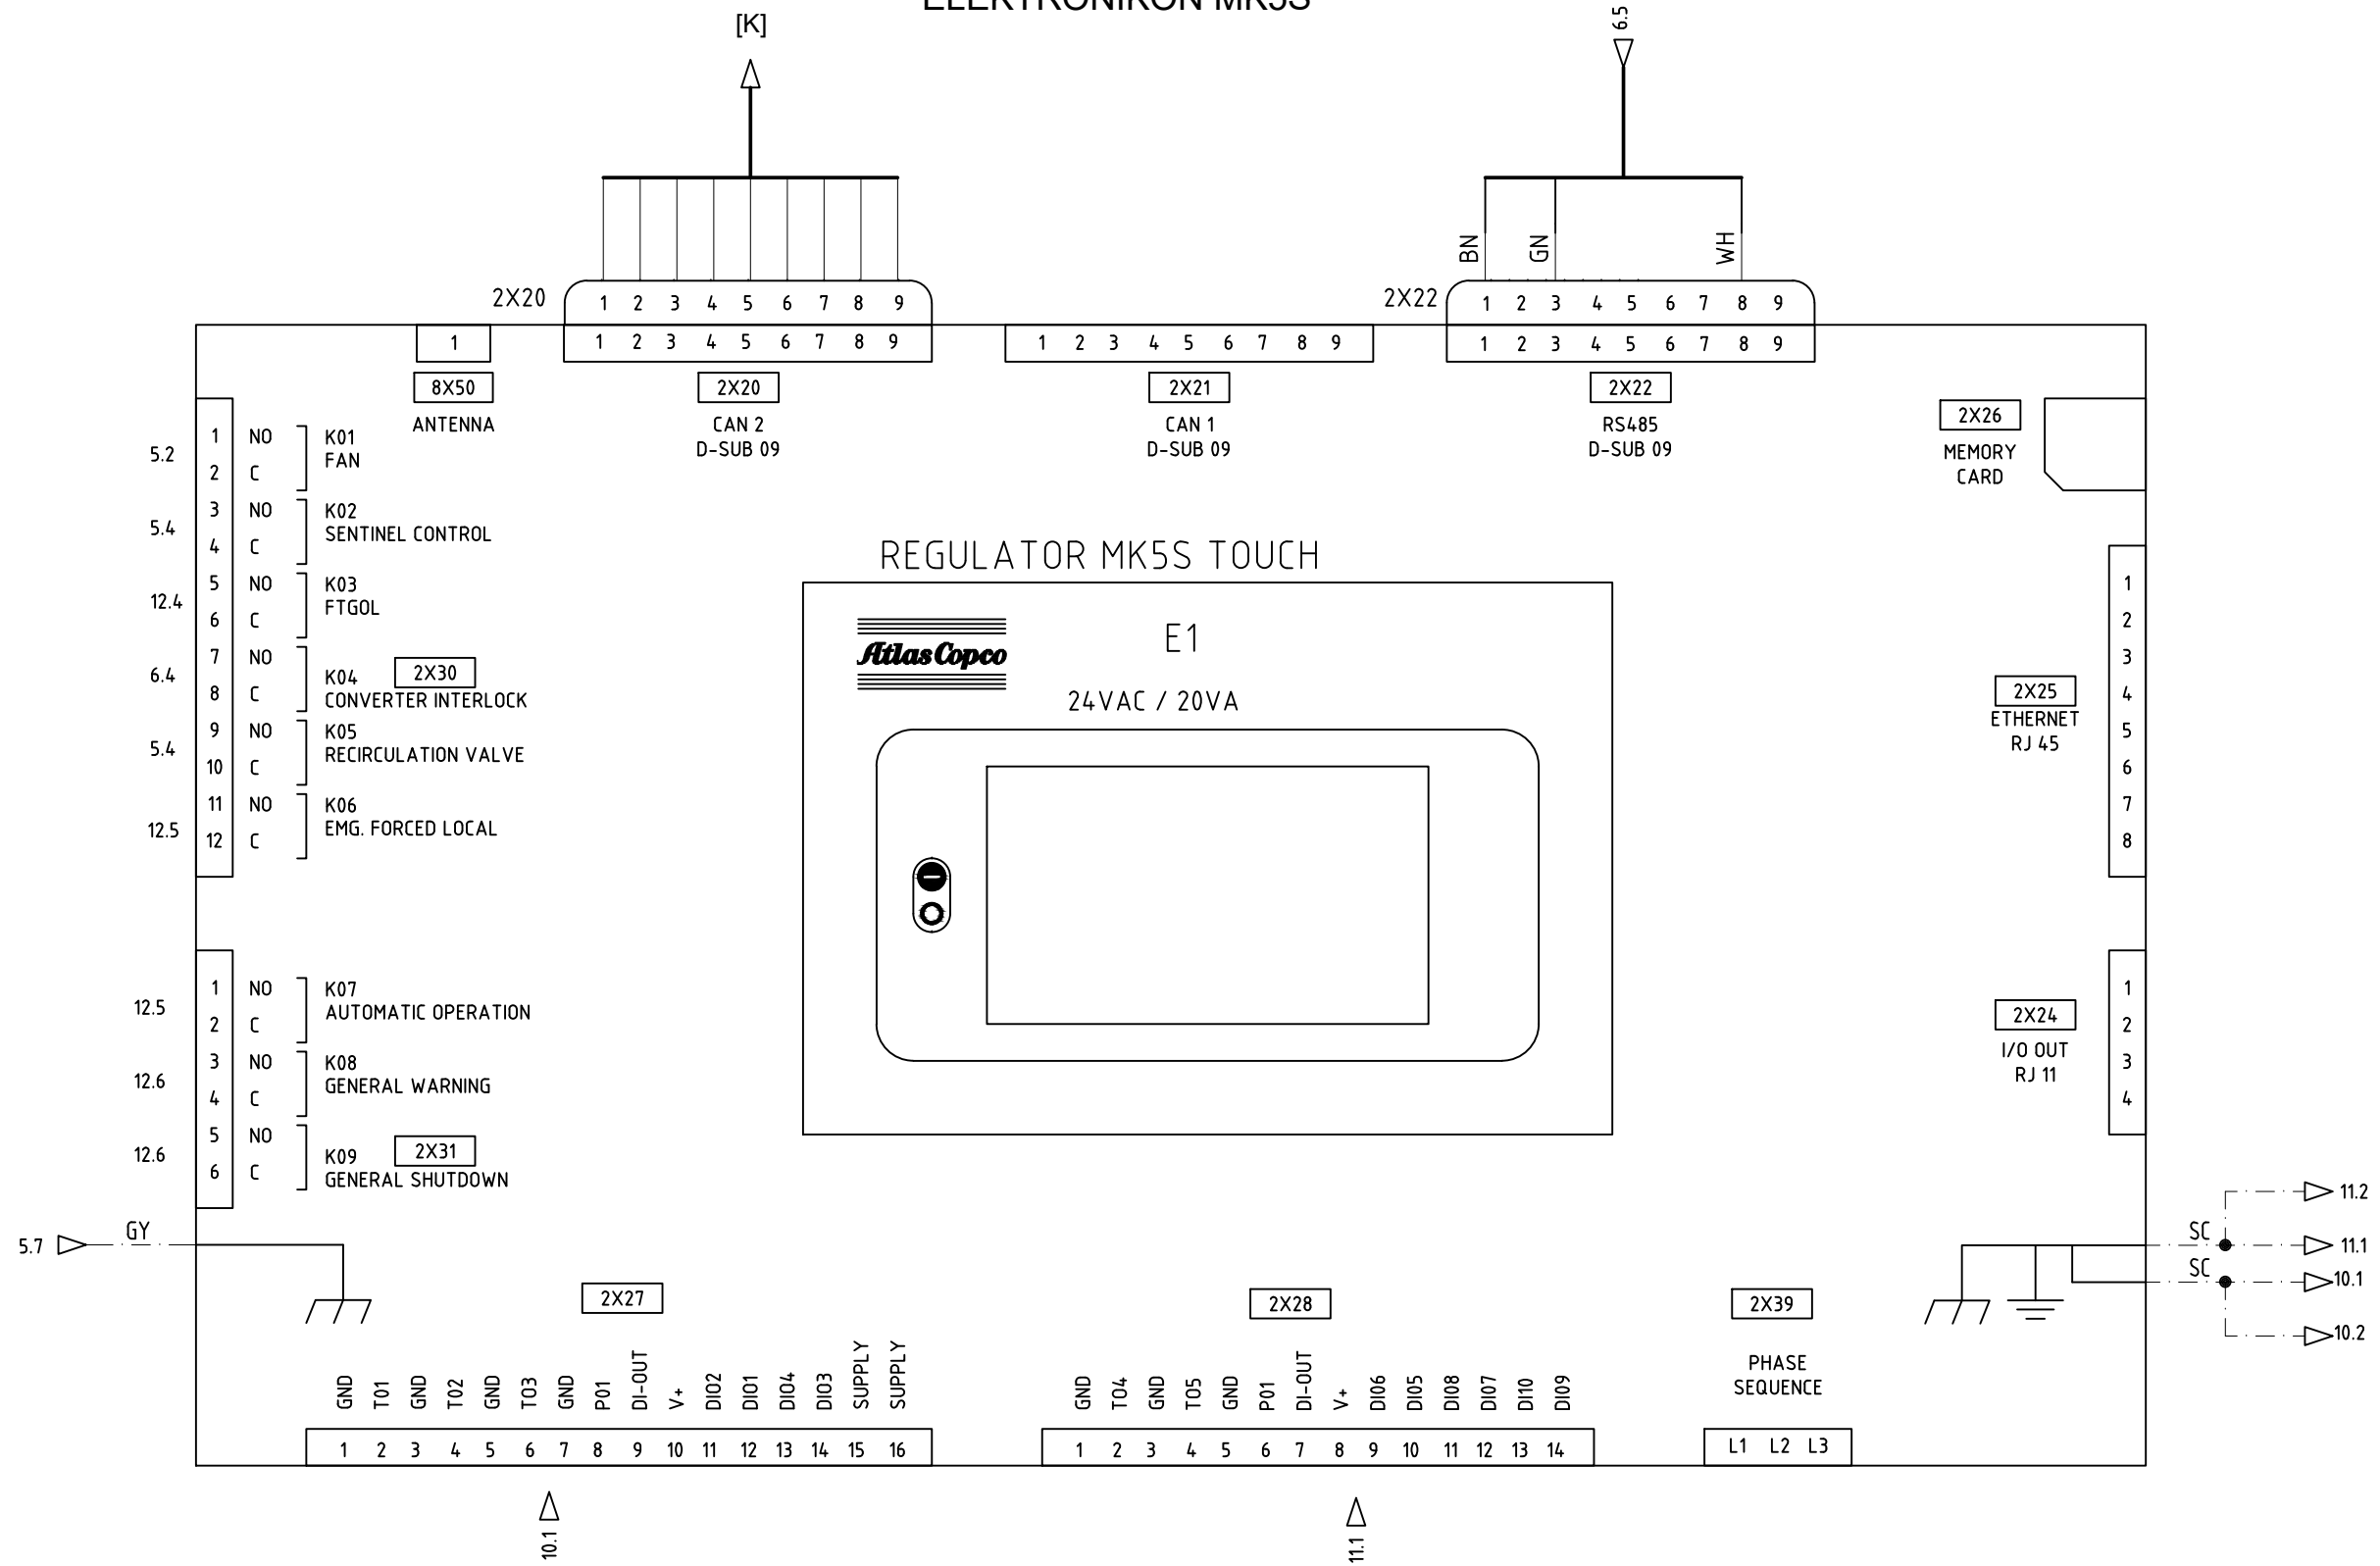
ELEKTRONIKON MK5S

[K]

6.5

BN GN WH

2X20
1 2 3 4 5 6 7 8 9
1 2 3 4 5 6 7 8 9

2X22
1 2 3 4 5 6 7 8 9
1 2 3 4 5 6 7 8 9

1
8X50
ANTENNA

2X20
CAN 2
D-SUB 09

1 2 3 4 5 6 7 8 9
2X21
CAN 1
D-SUB 09

2X22
RS485
D-SUB 09

2X26
MEMORY
CARD

| | 1 | NO | K01 FAN |
|---|---|---|---|
| 5.2 | 2 | C | |
| | 3 | NO | K02 SENTINEL CONTROL |
| 5.4 | 4 | C | |
| | 5 | NO | K03 FTGOL |
| 12.4 | 6 | C | |
| | 7 | NO | K04 CONVERTER INTERLOCK |
| 6.4 | 8 | C | |
| | 9 | NO | K05 RECIRCULATION VALVE |
| 5.4 | 10 | C | |
| | 11 | NO | K06 EMG. FORCED LOCAL |
| 12.5 | 12 | C | |

2X30

REGULATOR MK5S TOUCH

Atlas Copco

E1

24VAC / 20VA

2X25
ETHERNET
RJ 45
1 2 3 4 5 6 7 8

| | 1 | NO | K07 AUTOMATIC OPERATION |
|---|---|---|---|
| 12.5 | 2 | C | |
| | 3 | NO | K08 GENERAL WARNING |
| 12.6 | 4 | C | |
| | 5 | NO | K09 GENERAL SHUTDOWN |
| 12.6 | 6 | C | |

2X31

2X24
I/O OUT
RJ 11
1 2 3 4

5.7 GY

SC
SC
11.2
11.1
10.1
10.2

2X27
| GND | T01 | GND | T02 | GND | T03 | GND | P01 | DI-OUT | V+ | DI02 | DI01 | DI04 | DI03 | SUPPLY | SUPPLY |
|---|---|---|---|---|---|---|---|---|---|---|---|---|---|---|---|
| 1 | 2 | 3 | 4 | 5 | 6 | 7 | 8 | 9 | 10 | 11 | 12 | 13 | 14 | 15 | 16 |

2X28
| GND | T04 | GND | T05 | GND | P01 | DI-OUT | V+ | DI06 | DI05 | DI08 | DI07 | DI10 | DI09 |
|---|---|---|---|---|---|---|---|---|---|---|---|---|---|
| 1 | 2 | 3 | 4 | 5 | 6 | 7 | 8 | 9 | 10 | 11 | 12 | 13 | 14 |

2X39
PHASE
SEQUENCE
L1 L2 L3

10.1

11.1